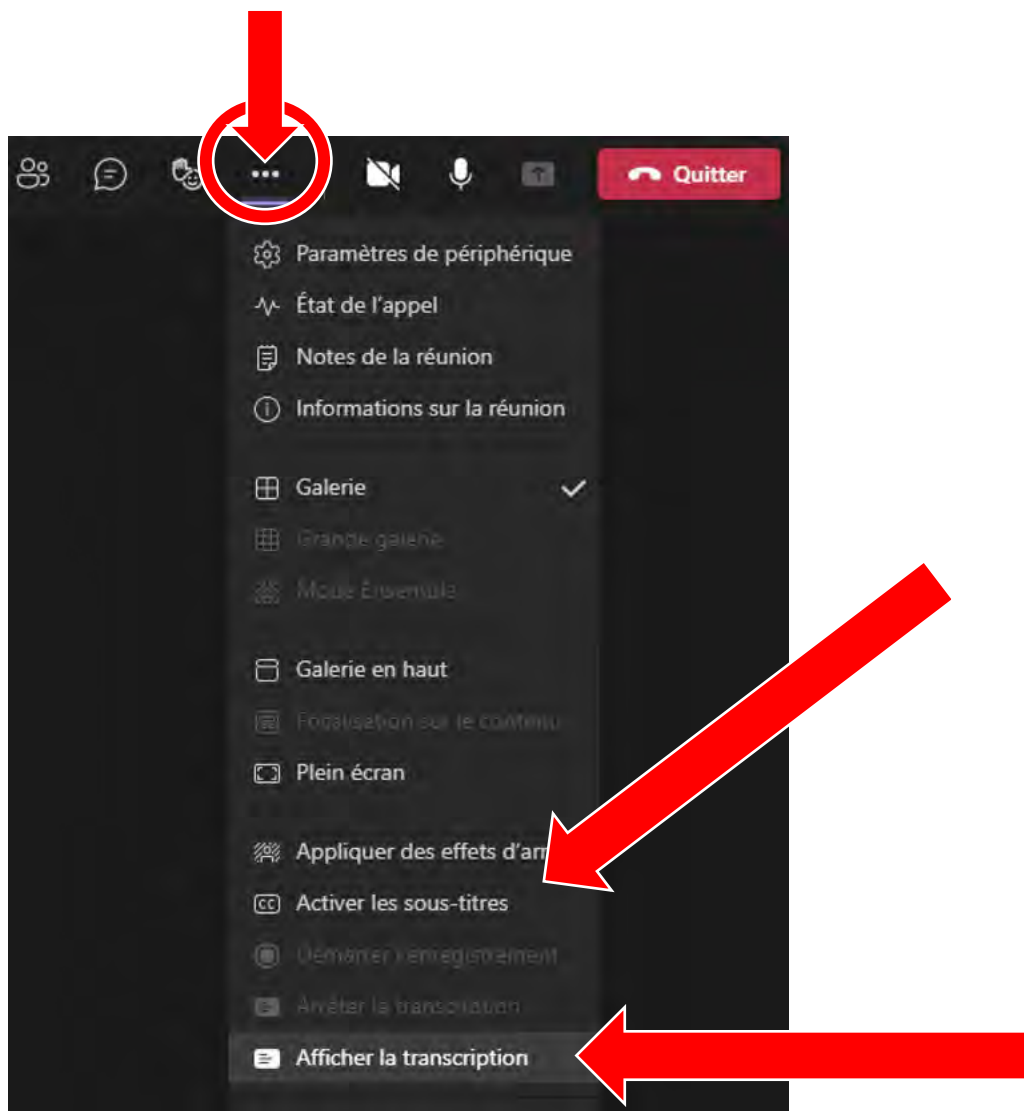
Quitter

Paramètres de périphérique
État de l'appel
Notes de la réunion
Informations sur la réunion

Galerie
Grande galerie
Mode Ensemble

Galerie en haut
Focalisation sur le contenu
Plein écran

Appliquer des effets d'ar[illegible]
Activer les sous-titres
Démarrer l'enregistrement
Arrêter la transcription
Afficher la transcription